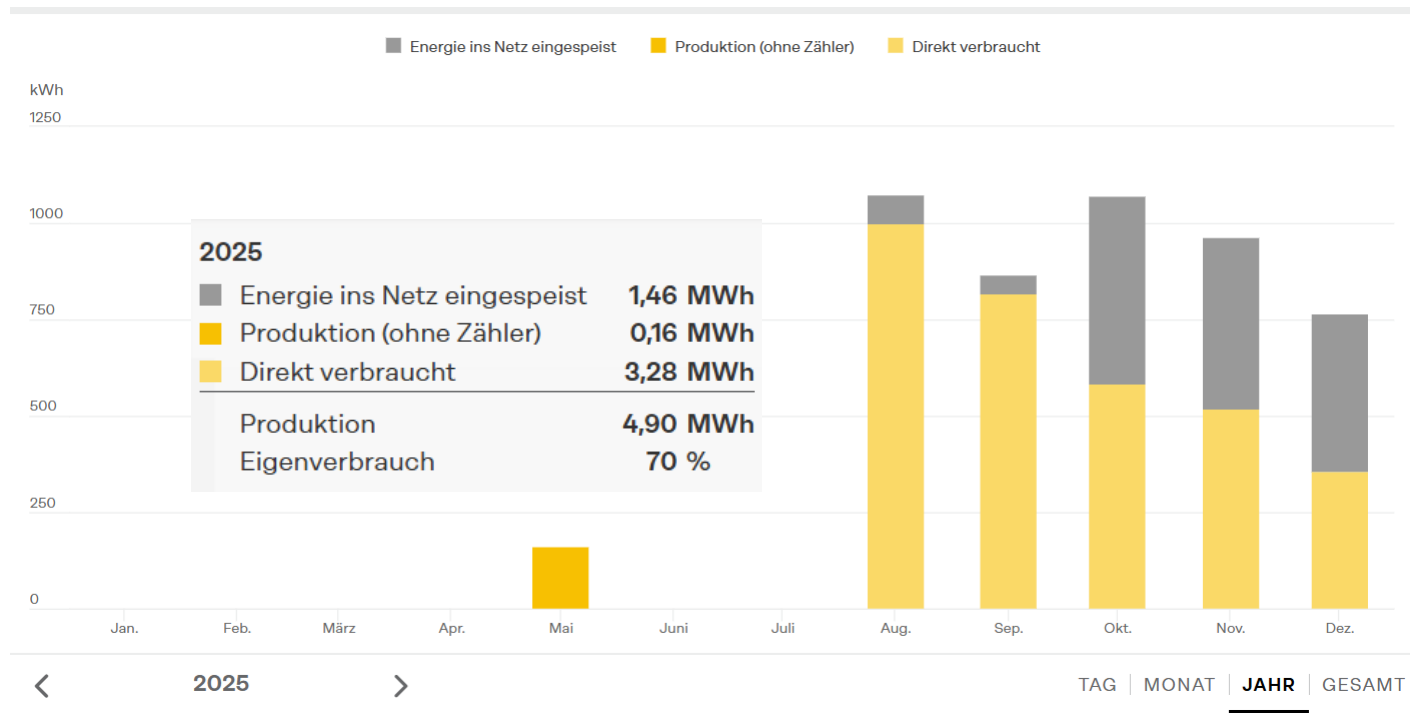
Energie ins Netz eingespeist Produktion (ohne Zähler) Direkt verbraucht

kWh
1250
1000
750
500
250
0

2025

| | |
|---|---|
| Energie ins Netz eingespeist | 1,46 MWh |
| Produktion (ohne Zähler) | 0,16 MWh |
| Direkt verbraucht | 3,28 MWh |
| Produktion | 4,90 MWh |
| Eigenverbrauch | 70 % |

Jan. Feb. März Apr. Mai Juni Juli Aug. Sep. Okt. Nov. Dez.

< 2025 >

TAG MONAT JAHR GESAMT